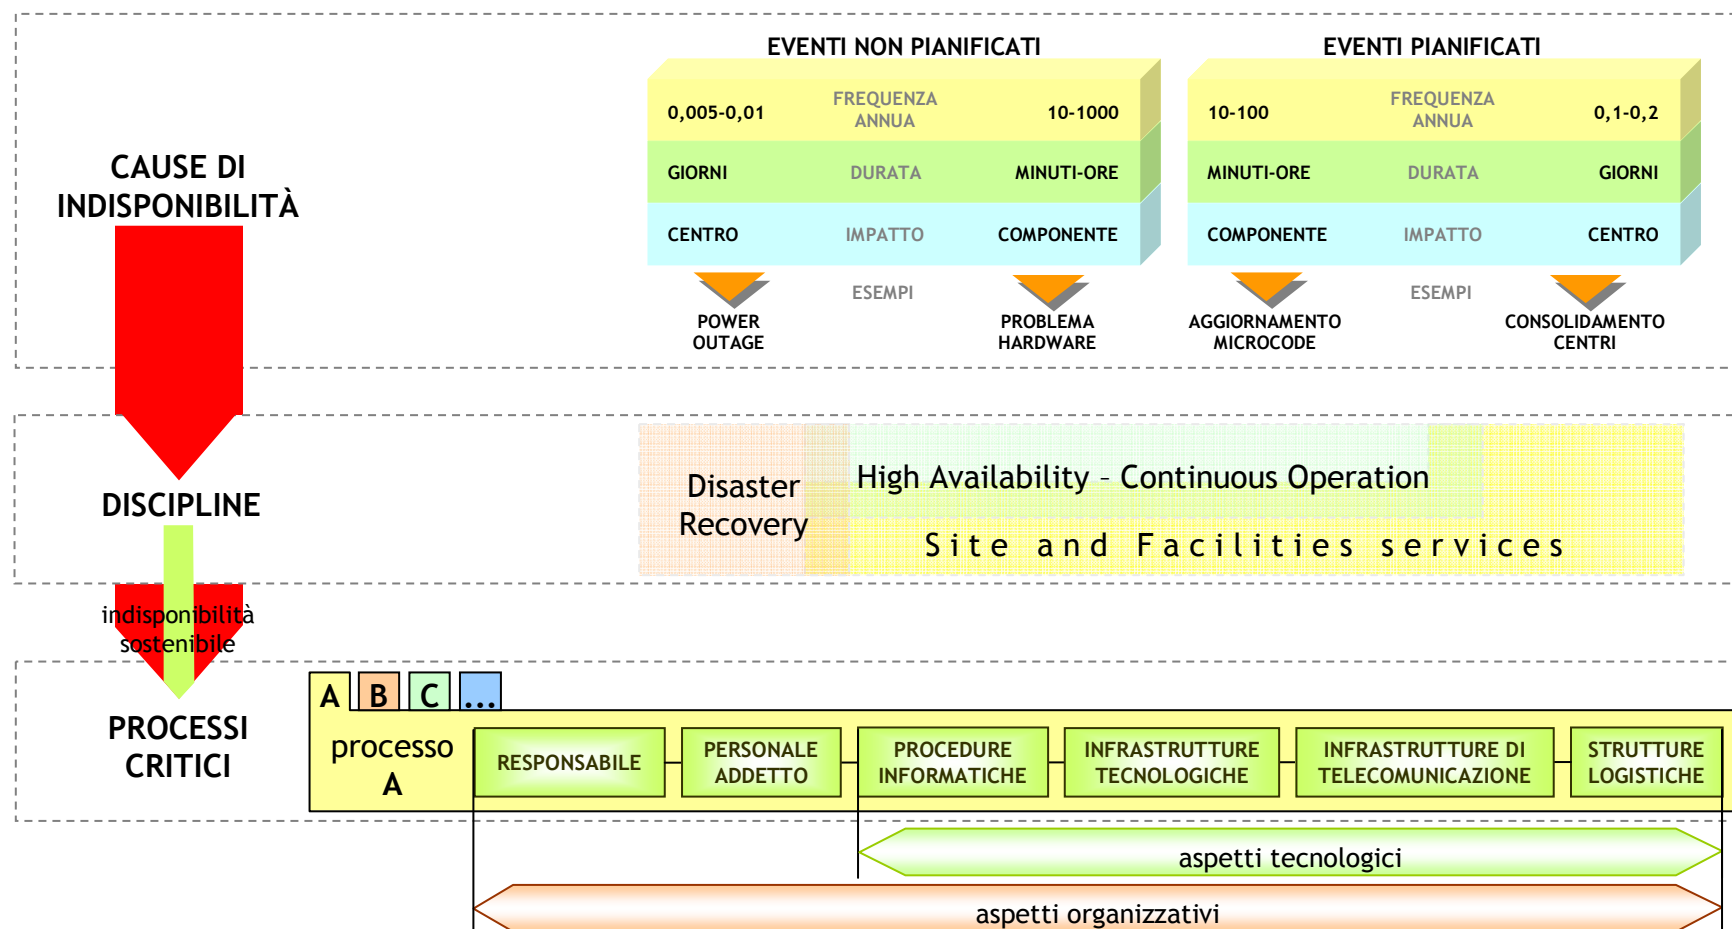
CAUSE DI INDISPONIBILITÀ

EVENTI NON PIANIFICATI

| 0,005-0,01 | FREQUENZA ANNUA | 10-1000 |
|---|---|---|
| GIORNI | DURATA | MINUTI-ORE |
| CENTRO | IMPATTO | COMPONENTE |

POWER OUTAGE
ESEMPI
PROBLEMA HARDWARE

EVENTI PIANIFICATI

| 10-100 | FREQUENZA ANNUA | 0,1-0,2 |
|---|---|---|
| MINUTI-ORE | DURATA | GIORNI |
| COMPONENTE | IMPATTO | CENTRO |

AGGIORNAMENTO MICROCODE
ESEMPI
CONSOLIDAMENTO CENTRI

DISCIPLINE

Disaster Recovery
High Availability – Continuous Operation
Site and Facilities services

indisponibilità sostenibile

PROCESSI CRITICI

A B C ...

processo A

RESPONSABILE
PERSONALE ADDETTO
PROCEDURE INFORMATICHE
INFRASTRUTTURE TECNOLOGICHE
INFRASTRUTTURE DI TELECOMUNICAZIONE
STRUTTURE LOGISTICHE

aspetti tecnologici
aspetti organizzativi